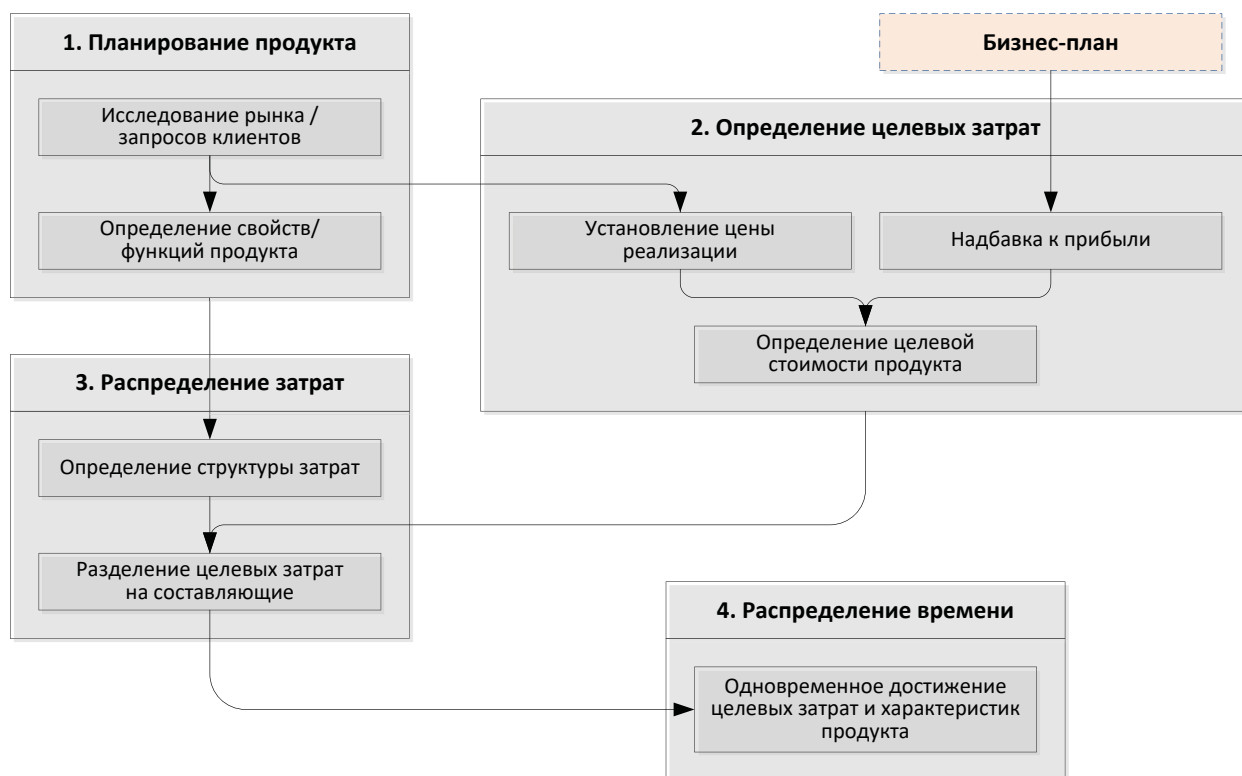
1. Планирование продукта

Исследование рынка / запросов клиентов

Определение свойств/ функций продукта

Бизнес-план

2. Определение целевых затрат

Установление цены реализации

Надбавка к прибыли

Определение целевой стоимости продукта

3. Распределение затрат

Определение структуры затрат

Разделение целевых затрат на составляющие

4. Распределение времени

Одновременное достижение целевых затрат и характеристик продукта